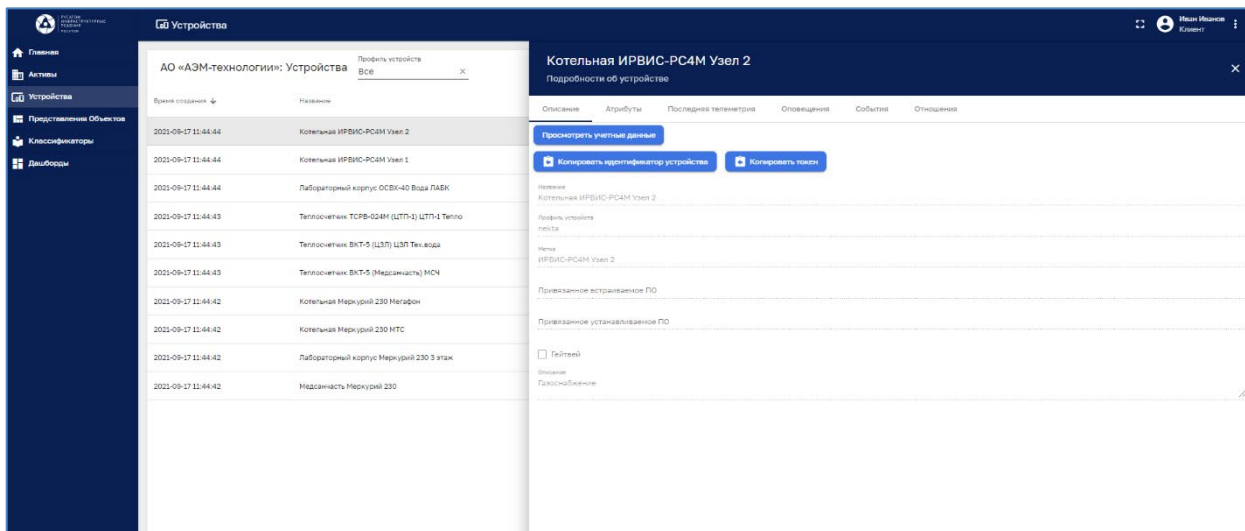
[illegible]

Устройства

Иван Иванов
Клиент

Главная
Активы
Устройства
Представления Объектов
Классификаторы
Дашборды

АО «АЭМ-технологии»: Устройства

Профиль устройства
Все

| Время создания | Название |
|---|---|
| 2021-09-17 11:44:44 | Котельная ИРВИС-РС4М Узел 2 |
| 2021-09-17 11:44:44 | Котельная ИРВИС-РС4М Узел 1 |
| 2021-09-17 11:44:44 | Лабораторный корпус ОСВХ-40 Вода ЛАБК |
| 2021-09-17 11:44:43 | Теплосчетчик ТСРВ-024М (ЦТП-1) ЦТП-1 Тепло |
| 2021-09-17 11:44:43 | Теплосчетчик ВКТ-5 (ЦЗЛ) ЦЗЛ Тех.вода |
| 2021-09-17 11:44:43 | Теплосчетчик ВКТ-5 (Медсанчасть) МСЧ |
| 2021-09-17 11:44:42 | Котельная Меркурий 230 Мегафон |
| 2021-09-17 11:44:42 | Котельная Меркурий 230 МТС |
| 2021-09-17 11:44:42 | Лабораторный корпус Меркурий 230 3 этаж |
| 2021-09-17 11:44:42 | Медсанчасть Меркурий 230 |

Котельная ИРВИС-РС4М Узел 2
Подробности об устройстве

Описание Атрибуты Последняя телеметрия Оповещения События Отношения

Просмотреть учетные данные

Копировать идентификатор устройства
Копировать токен

Название
Котельная ИРВИС-РС4М Узел 2

Профиль устройства
nekta

Метка
ИРВИС-РС4М Узел 2

Привязанное встраиваемое ПО

Привязанное устанавливаемое ПО

Гейтвей

Описание
Газоснабжение